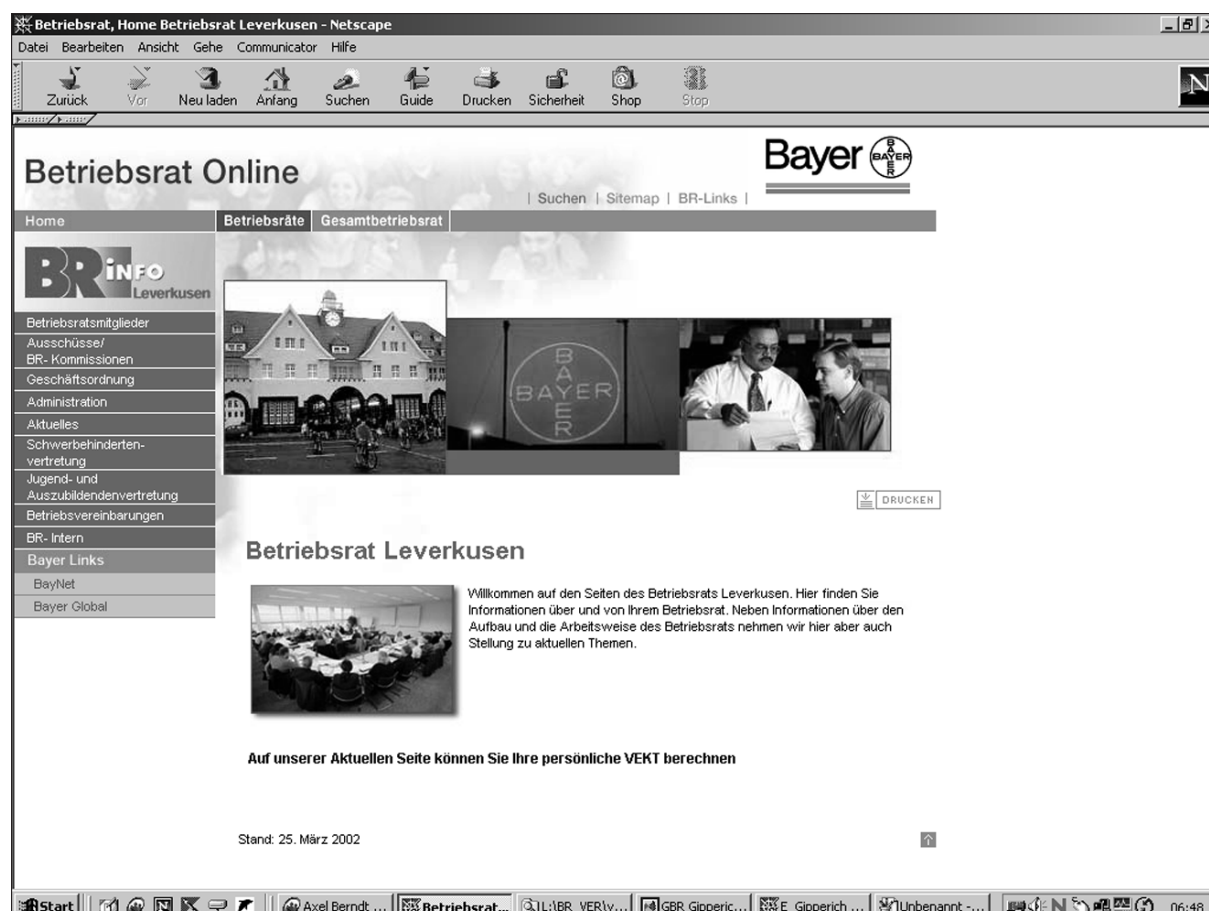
Betriebsrat, Home Betriebsrat Leverkusen - Netscape

Datei Bearbeiten Ansicht Gehe Communicator Hilfe

Zurück Vor Neu laden Anfang Suchen Guide Drucken Sicherheit Shop Stop

Betriebsrat Online

Bayer BAYER

| Suchen | Sitemap | BR-Links |

Home

Betriebsräte Gesamtbetriebsrat

BR INFO Leverkusen

Betriebsratsmitglieder
Ausschüsse/ BR- Kommissionen
Geschäftsordnung
Administration
Aktuelles
Schwerbehindertenvertretung
Jugend- und Auszubildendenvertretung
Betriebsvereinbarungen
BR- Intern
Bayer Links
BayNet
Bayer Global

BAYER

DRUCKEN

Betriebsrat Leverkusen

Willkommen auf den Seiten des Betriebsrats Leverkusen. Hier finden Sie Informationen über und von Ihrem Betriebsrat. Neben Informationen über den Aufbau und die Arbeitsweise des Betriebsrats nehmen wir hier aber auch Stellung zu aktuellen Themen.

Auf unserer Aktuellen Seite können Sie Ihre persönliche VEKT berechnen

Stand: 25. März 2002

Start | Axel Berndt ... | Betriebsrat... | L:\BR_VER\v... | GBR Gipperic... | E_Gipperich ... | Unbenannt -... | 06:48